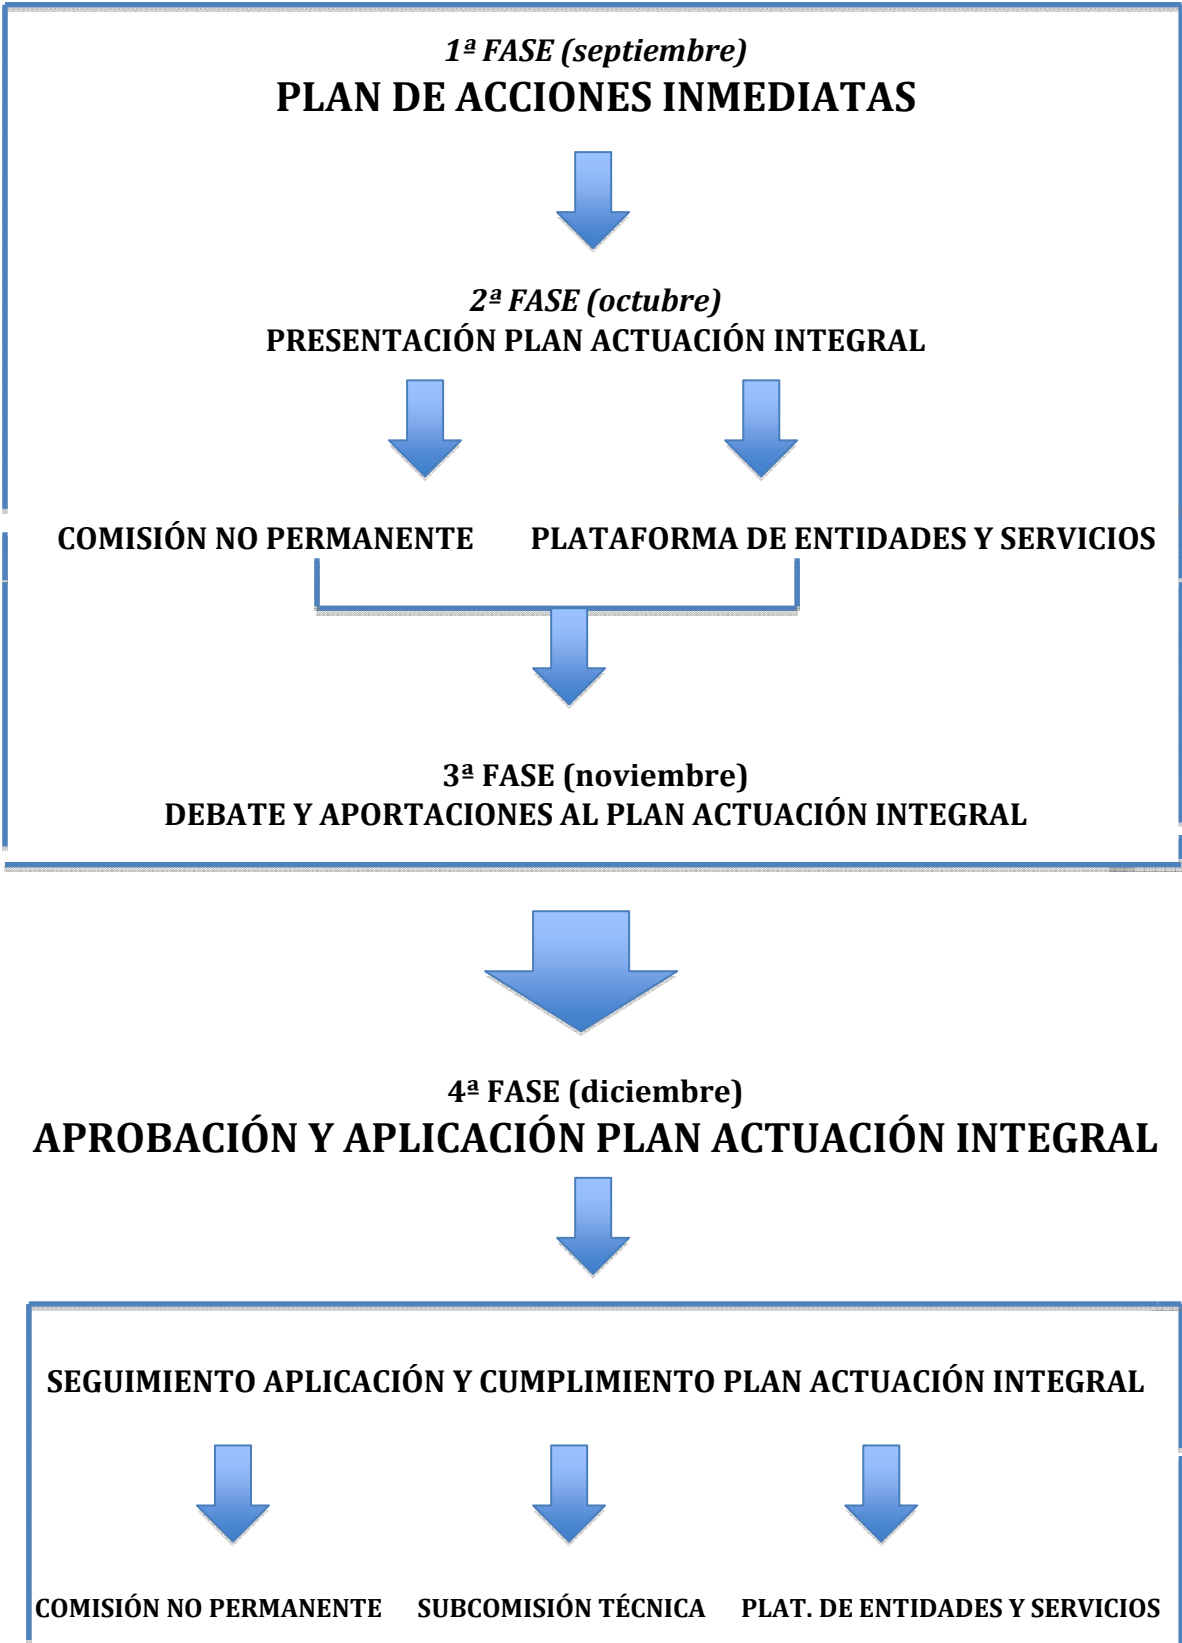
1ª FASE (septiembre)
PLAN DE ACCIONES INMEDIATAS

2ª FASE (octubre)
PRESENTACIÓN PLAN ACTUACIÓN INTEGRAL

COMISIÓN NO PERMANENTE

PLATAFORMA DE ENTIDADES Y SERVICIOS

3ª FASE (noviembre)
DEBATE Y APORTACIONES AL PLAN ACTUACIÓN INTEGRAL

4ª FASE (diciembre)
APROBACIÓN Y APLICACIÓN PLAN ACTUACIÓN INTEGRAL

SEGUIMIENTO APLICACIÓN Y CUMPLIMIENTO PLAN ACTUACIÓN INTEGRAL

COMISIÓN NO PERMANENTE

SUBCOMISIÓN TÉCNICA

PLAT. DE ENTIDADES Y SERVICIOS